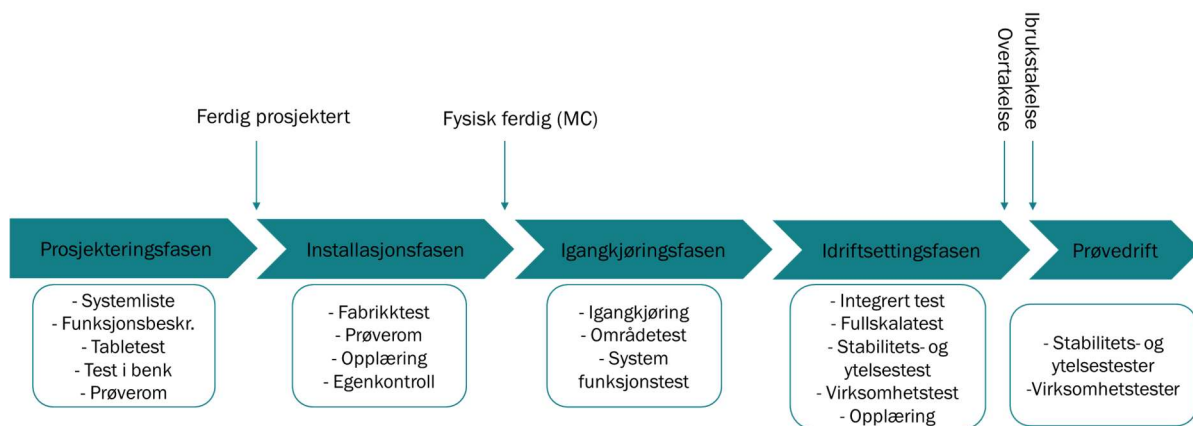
Ferdig prosjektert

Fysisk ferdig (MC)

Overtakelse

Ibrukstakelse

Prosjekteringsfasen

Installasjonsfasen

Igangkjøringsfasen

Idriftsettingsfasen

Prøvedrift

- Systemliste
- Funksjonsbeskr.
- Tabletest
- Test i benk
- Prøverom

- Fabrikktest
- Prøverom
- Opplæring
- Egenkontroll

- Igangkjøring
- Områdetest
- System funksjonstest

- Integrert test
- Fullskalatest
- Stabilitets- og ytelsestest
- Virksomhetstest
- Opplæring

- Stabilitets- og ytelsestester
-Virksomhetstester